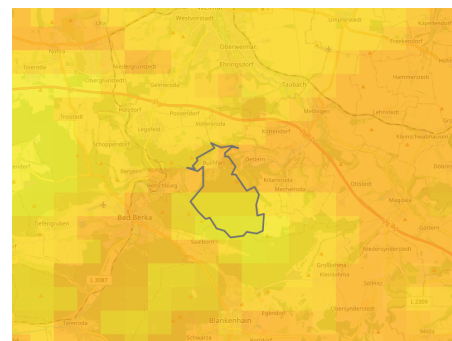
Weimarstedt
Großmölsen
Ottstedt
Kleinmölsen
Oberweimar
Ehringsdorf
Stutzach
Niedergrunstedt
Gelmeroda
Legefeld
Possendorf
Mellingen
Bergern
Hetschburg
Bad Berka
Saalborn
Denstedt
Lehnstedt
Ottstedt
Magdala
Großschwabhausen
Kleinschwabhausen
Niederroßla
Blankenhain
Tiefengruben
L 2307
L 2306
Schwarza
Tannroda
Troistedt
Buchfart
Hammerstedt
Kapellendorf
Frankendorf
Göttern
Großlohra
Kleinlohra
Oettern
Kottendorf
Magdala
Saalfeld
Reinsdorf
Schoppendorf